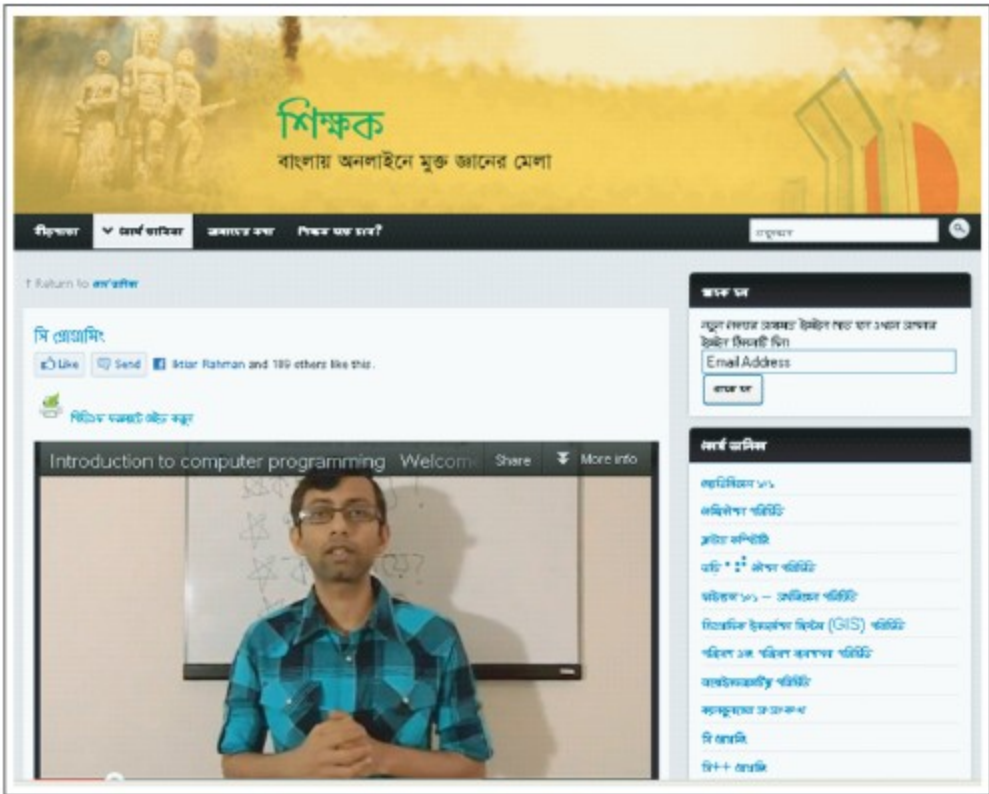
শিক্ষক
বাংলায় অনলাইনে মুক্ত জ্ঞানের মেলা

নীড়পাতা | কোর্স তালিকা | আমাদের কথা | শিক্ষক হতে চাও?

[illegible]

↑ Return to কোর্স তালিকা

সি প্রোগ্রামিং

Like | Send | Iktiar Rahman and 189 others like this.

ভিডিও ডাউনলোড করুন

Introduction to computer programming Welcome | Share | More info

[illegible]

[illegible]

Email Address

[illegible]

কোর্স তালিকা

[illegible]

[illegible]

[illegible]

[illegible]

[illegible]

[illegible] (GIS) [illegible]

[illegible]

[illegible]

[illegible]

সি প্রোগ্রামিং

সি++ প্রোগ্রামিং